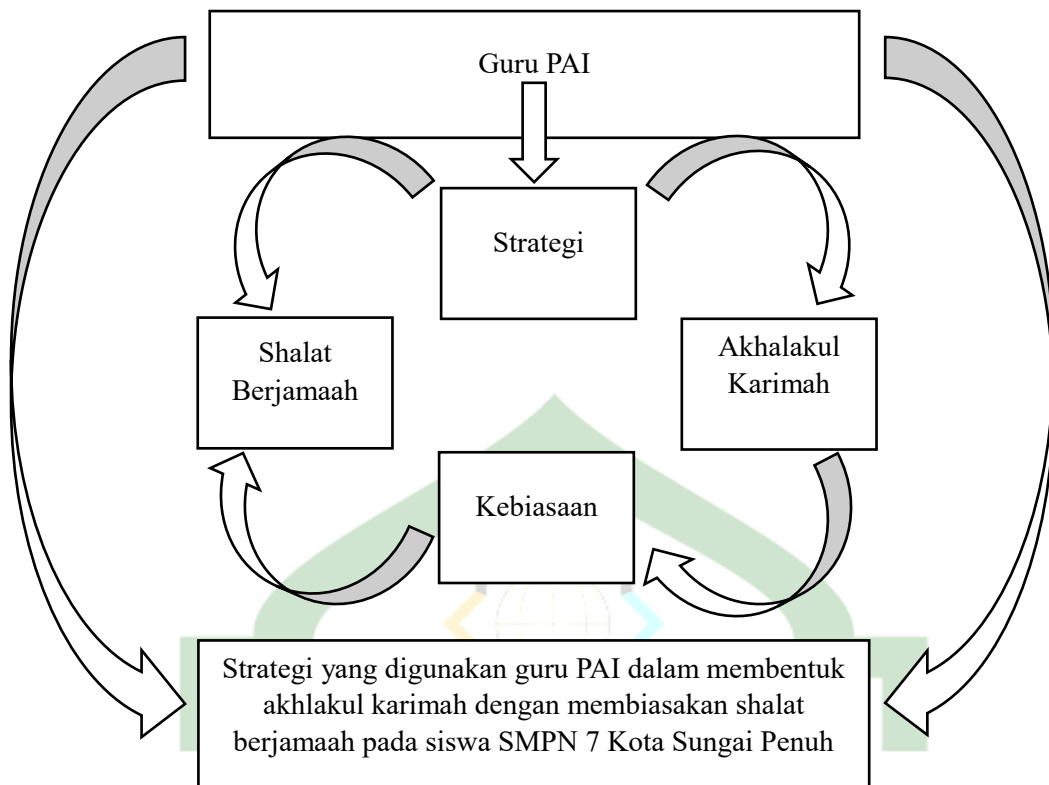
Guru PAI

Strategi

Shalat Berjamaah

Akhalakul Karimah

Kebiasaan

Strategi yang digunakan guru PAI dalam membentuk akhlakul karimah dengan membiasakan shalat berjamaah pada siswa SMPN 7 Kota Sungai Penuh